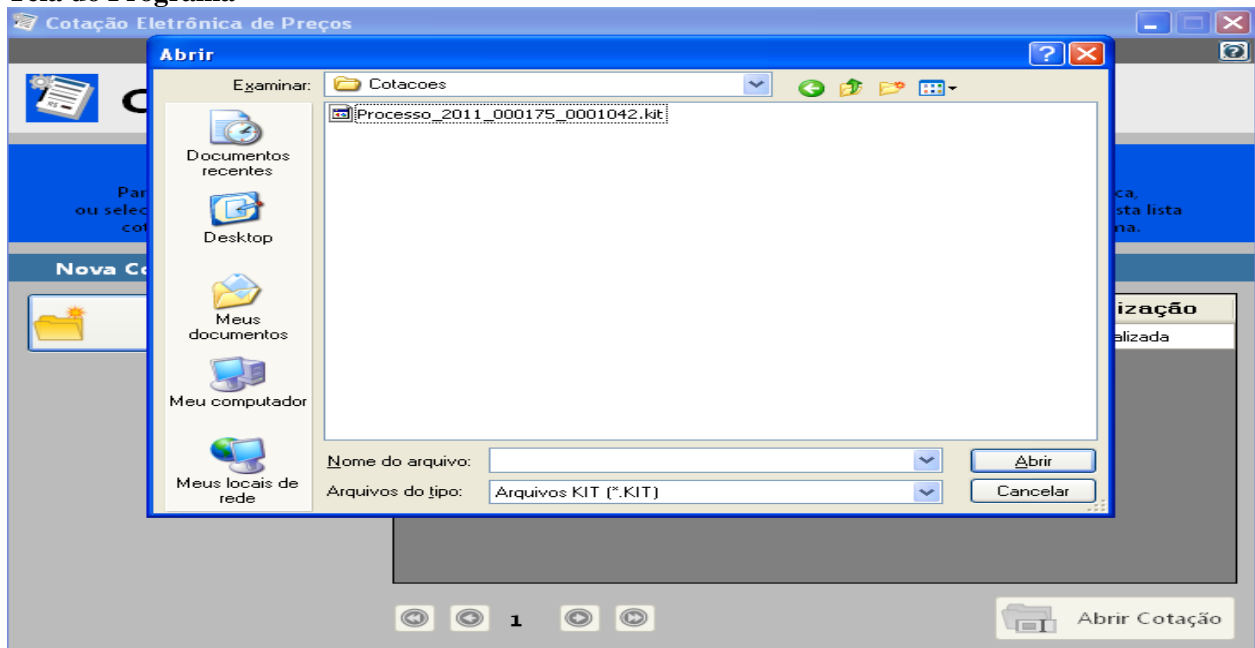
Tela do Programa

Cotação Eletrônica de Preços

Abrir

Examinar: Cotacoes

Processo_2011_000175_0001042.kit

Documentos recentes

Desktop

Meus documentos

Meu computador

Meus locais de rede

Nome do arquivo:

Arquivos do tipo: Arquivos KIT (*.KIT)

Abrir

Cancelar

C

Par
ou selec
cot

ca,
sta lista
na.

Nova Co

ização
alizada

1

Abrir Cotação